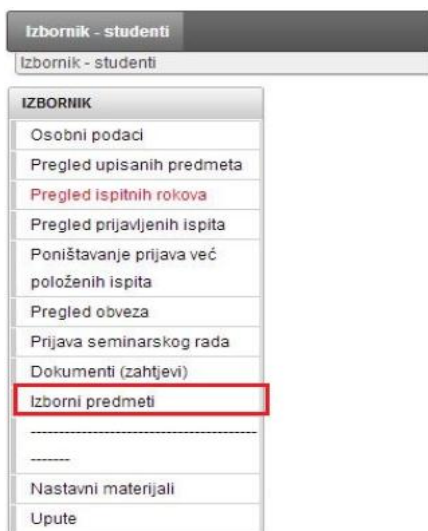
Izbornik - studenti
Izbornik - studenti

IZBORNIK
Osobni podaci
Pregled upisanih predmeta
Pregled ispitnih rokova
Pregled prijavljenih ispita
Poništavanje prijava već položenih ispita
Pregled obveza
Prijava seminarskog rada
Dokumenti (zahtjevi)
Izborni predmeti
----------------------------------------
-------
Nastavni materijali
Upute